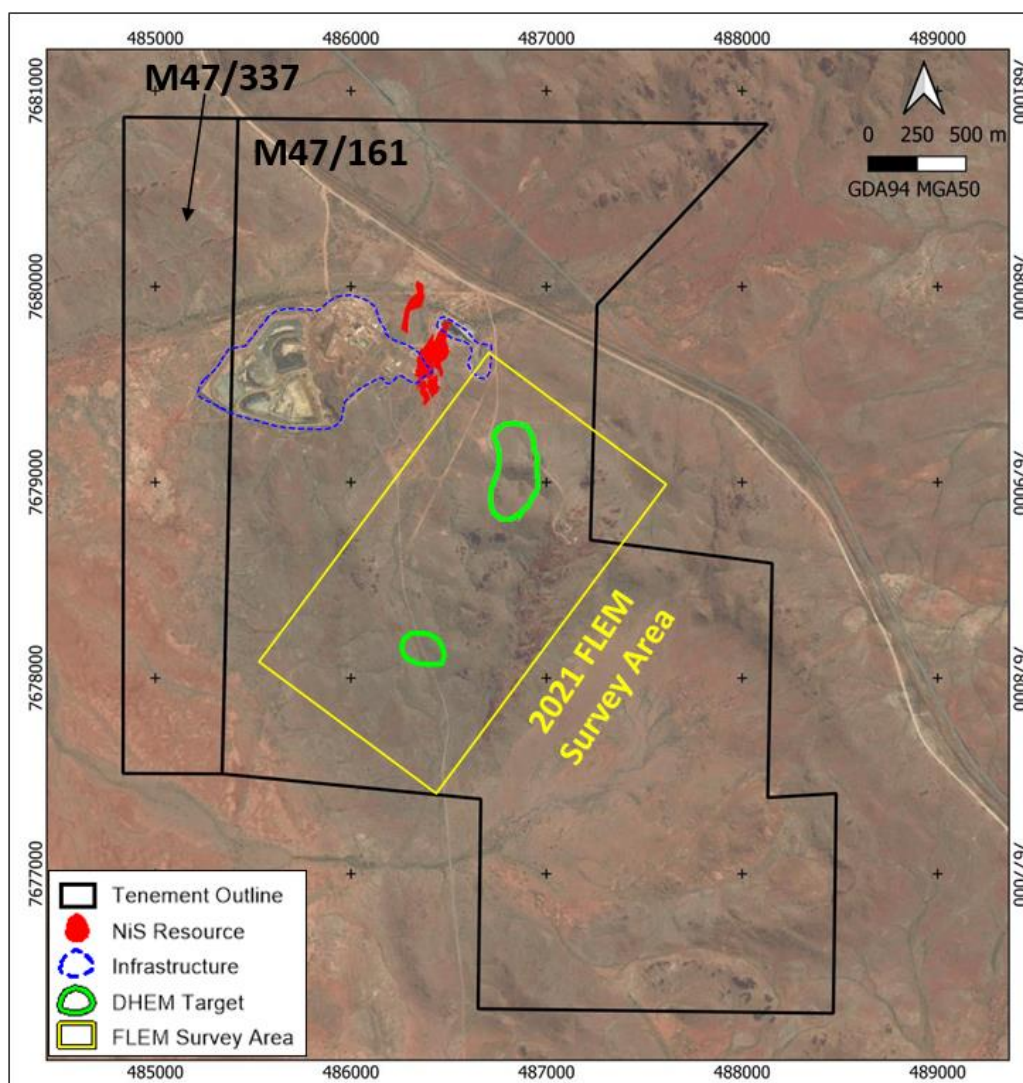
485000 486000 487000 488000 489000

7681000 7680000 7679000 7678000 7677000

M47/337

M47/161

0 250 500 m

GDA94 MGA50

2021 FLEM Survey Area

Tenement Outline
NiS Resource
Infrastructure
DHEM Target
FLEM Survey Area

485000 486000 487000 488000 489000

7681000 7680000 7679000 7678000 7677000